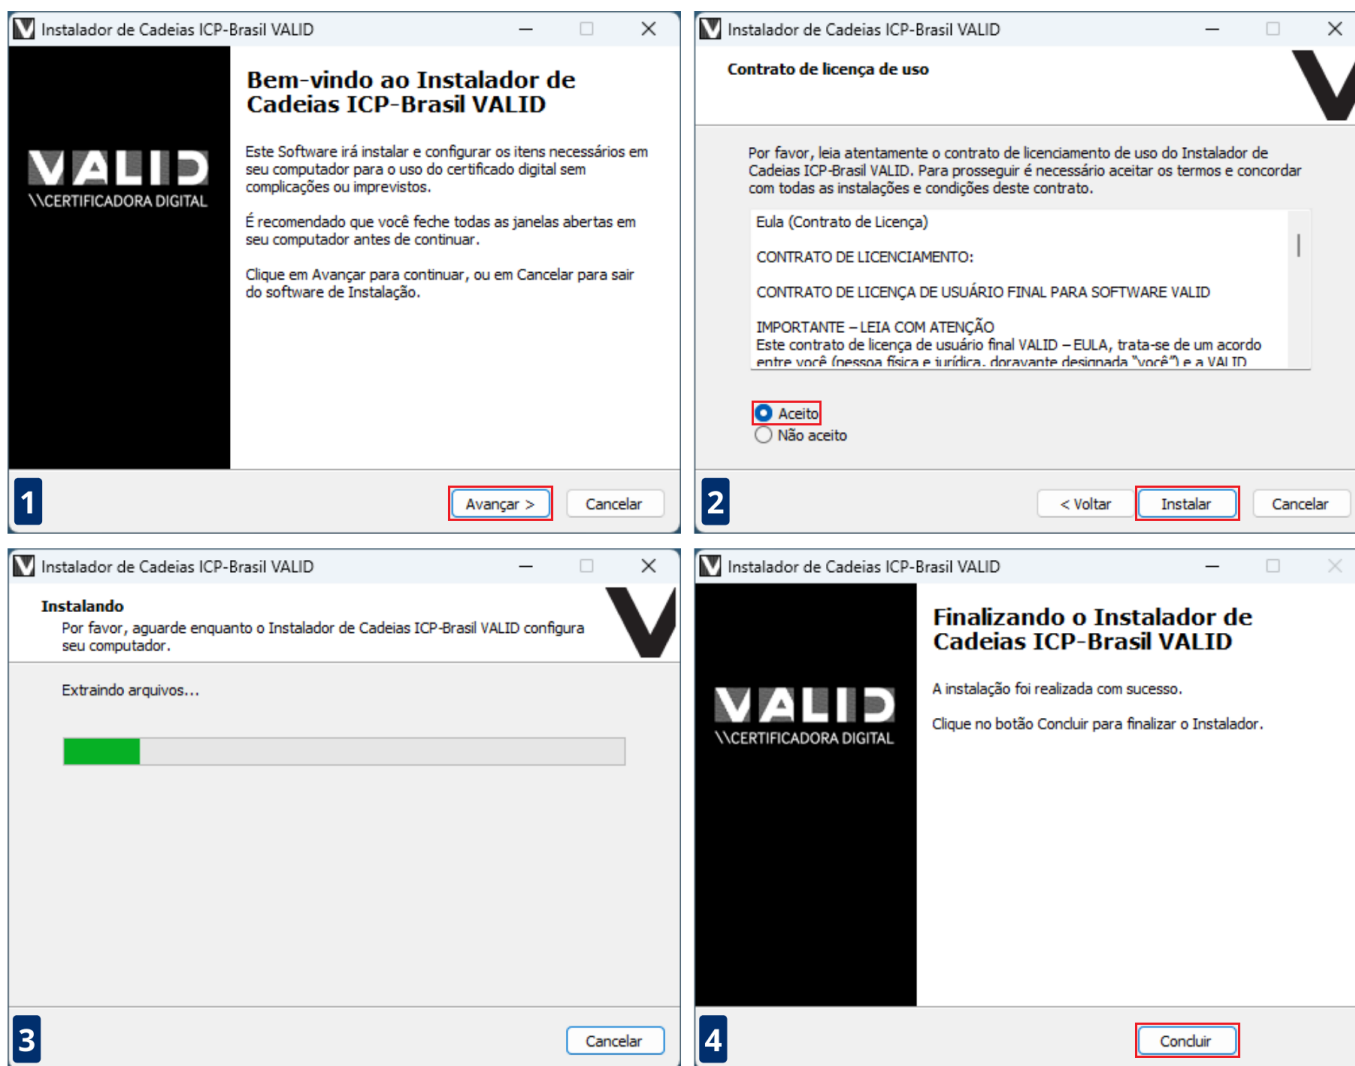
Instalador de Cadeias ICP-Brasil VALID

VALID
\\CERTIFICADORA DIGITAL

Bem-vindo ao Instalador de Cadeias ICP-Brasil VALID

Este Software irá instalar e configurar os itens necessários em seu computador para o uso do certificado digital sem complicações ou imprevistos.

É recomendado que você feche todas as janelas abertas em seu computador antes de continuar.

Clique em Avançar para continuar, ou em Cancelar para sair do software de Instalação.

1

Avançar >

Cancelar

Instalador de Cadeias ICP-Brasil VALID

Contrato de licença de uso

Por favor, leia atentamente o contrato de licenciamento de uso do Instalador de Cadeias ICP-Brasil VALID. Para prosseguir é necessário aceitar os termos e concordar com todas as instalações e condições deste contrato.

Eula (Contrato de Licença)

CONTRATO DE LICENCIAMENTO:

CONTRATO DE LICENÇA DE USUÁRIO FINAL PARA SOFTWARE VALID

IMPORTANTE – LEIA COM ATENÇÃO
Este contrato de licença de usuário final VALID – EULA, trata-se de um acordo entre você (pessoa física e jurídica, doravante designada "você") e a VALID

Aceito
Não aceito

2

< Voltar

Instalar

Cancelar

Instalador de Cadeias ICP-Brasil VALID

Instalando
Por favor, aguarde enquanto o Instalador de Cadeias ICP-Brasil VALID configura seu computador.

Extraindo arquivos...

3

Cancelar

Instalador de Cadeias ICP-Brasil VALID

VALID
\\CERTIFICADORA DIGITAL

Finalizando o Instalador de Cadeias ICP-Brasil VALID

A instalação foi realizada com sucesso.

Clique no botão Concluir para finalizar o Instalador.

4

Concluir